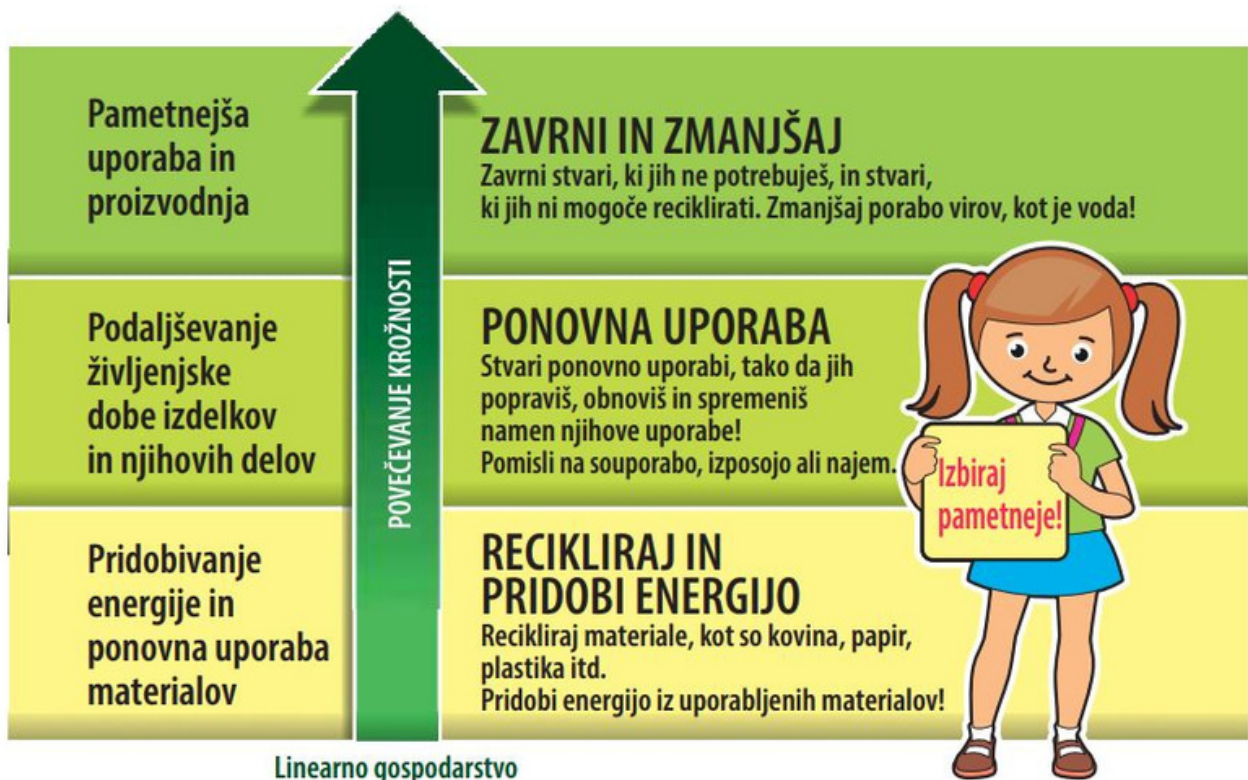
Pametnejša uporaba in proizvodnja

ZAVRNI IN ZMANJŠAJ
Zavrni stvari, ki jih ne potrebuješ, in stvari, ki jih ni mogoče reciklirati. Zmanjšaj porabo virov, kot je voda!

Podaljševanje življenjske dobe izdelkov in njihovih delov

PONOVNA UPORABA
Stvari ponovno uporabi, tako da jih popraviš, obnoviš in spremeniš namen njihove uporabe!
Pomisli na souporabo, izposojo ali najem.

Pridobivanje energije in ponovna uporaba materialov

RECIKLIRAJ IN PRIDOBI ENERGIJO
Recikliraj materiale, kot so kovina, papir, plastika itd.
Pridobi energijo iz uporabljenih materialov!

POVEČEVANJE KROŽNOSTI

Izbiraj pametneje!

Linearno gospodarstvo